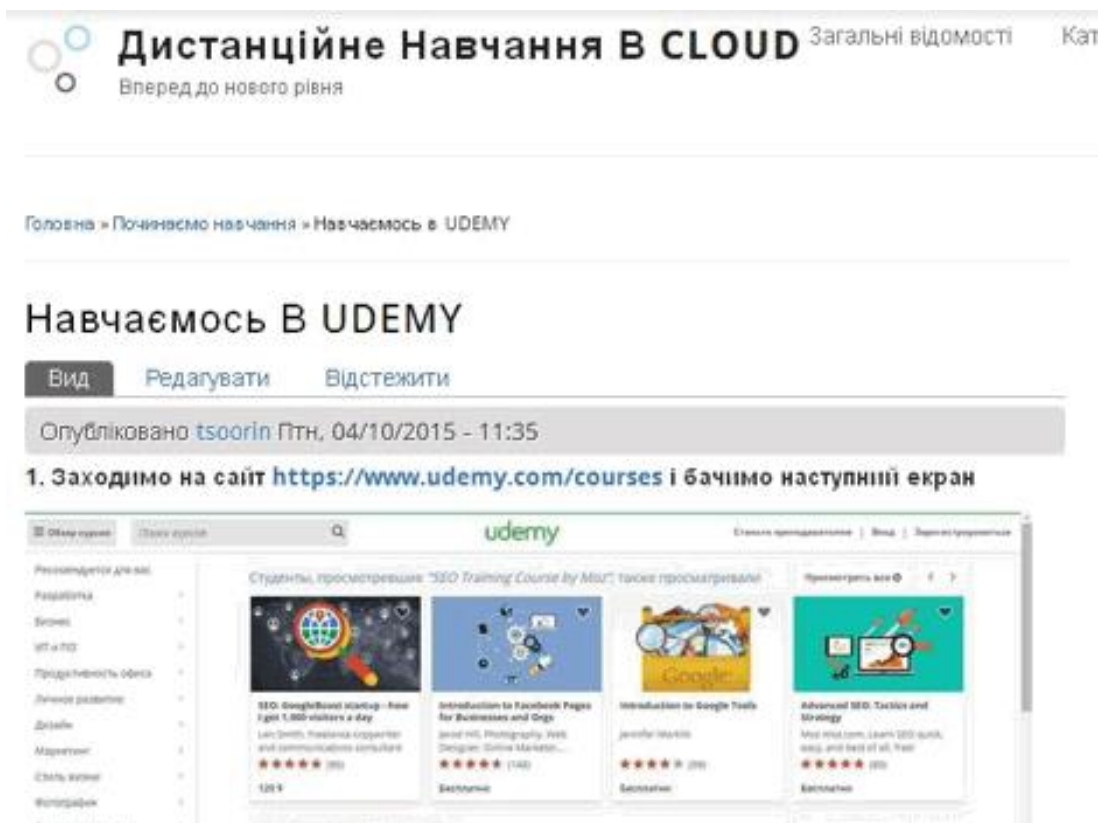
Дистанційне Навчання В CLOUD Загальні відомості Кат

Вперед до нового рівня

Головна » Починаємо навчання » Навчаємось в UDEMY

Навчаємось В UDEMY

Вид Редагувати Відстежити

Опубліковано tsoorin Птн, 04/10/2015 - 11:35

1. Заходимо на сайт https://www.udemy.com/courses і бачимо наступний екран

Обзор курсов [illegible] udemy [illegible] | Вход | Зарегистрироваться

Рекомендуется для вас
Разработка
Бизнес
ИТ и ПО
Продуктивность офиса
Личное развитие
Дизайн
Маркетинг
Стиль жизни
Фотография

Студенты, просматривавшие "SEO Training Course by Moz" также просматривали: Просмотреть все

SEO: GoogleBoost startup - how I got 1,000 visitors a day
Len Smith, freelance copywriter and communications consultant
★★★★★ (95)
120 $

Introduction to Facebook Pages for Businesses and Orgs
Jessie Hill, Photography, Web Designer, Online Marketer...
★★★★★ (140)
Бесплатно

Google
Introduction to Google Tools
Jennifer Martin
★★★★ (99)
Бесплатно

Advanced SEO: Tactics and Strategy
Moz Moz.com. Learn SEO quick, easy, and best of all, free!
★★★★★ (85)
Бесплатно